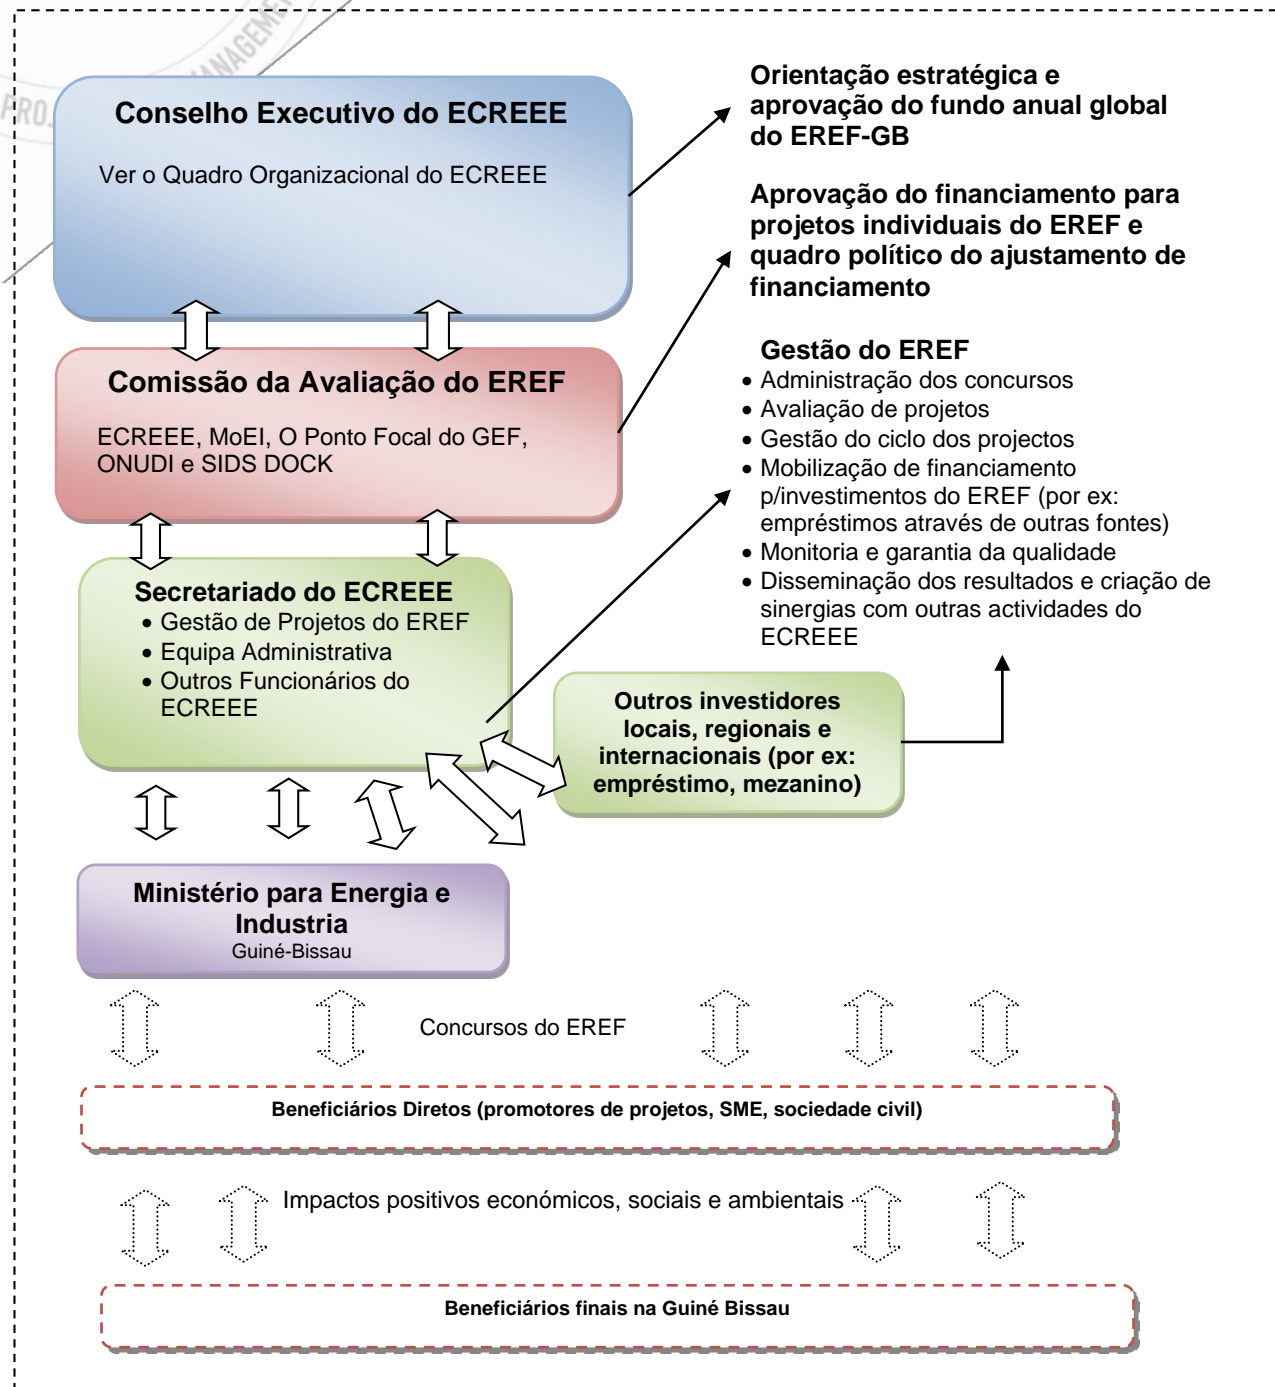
PRO MANAGEM

Conselho Executivo do ECREEE

Ver o Quadro Organizacional do ECREEE

Orientação estratégica e aprovação do fundo anual global do EREF-GB

Aprovação do financiamento para projetos individuais do EREF e quadro político do ajustamento de financiamento

Comissão da Avaliação do EREF

ECREEE, MoEI, O Ponto Focal do GEF, ONUDI e SIDS DOCK

Gestão do EREF
• Administração dos concursos
• Avaliação de projetos
• Gestão do ciclo dos projectos
• Mobilização de financiamento p/investimentos do EREF (por ex: empréstimos através de outras fontes)
• Monitoria e garantia da qualidade
• Disseminação dos resultados e criação de sinergias com outras actividades do ECREEE

Secretariado do ECREEE
• Gestão de Projetos do EREF
• Equipa Administrativa
• Outros Funcionários do ECREEE

Outros investidores locais, regionais e internacionais (por ex: empréstimo, mezanino)

Ministério para Energia e Industria
Guiné-Bissau

Concursos do EREF

Beneficiários Diretos (promotores de projetos, SME, sociedade civil)

Impactos positivos económicos, sociais e ambientais

Beneficiários finais na Guiné Bissau